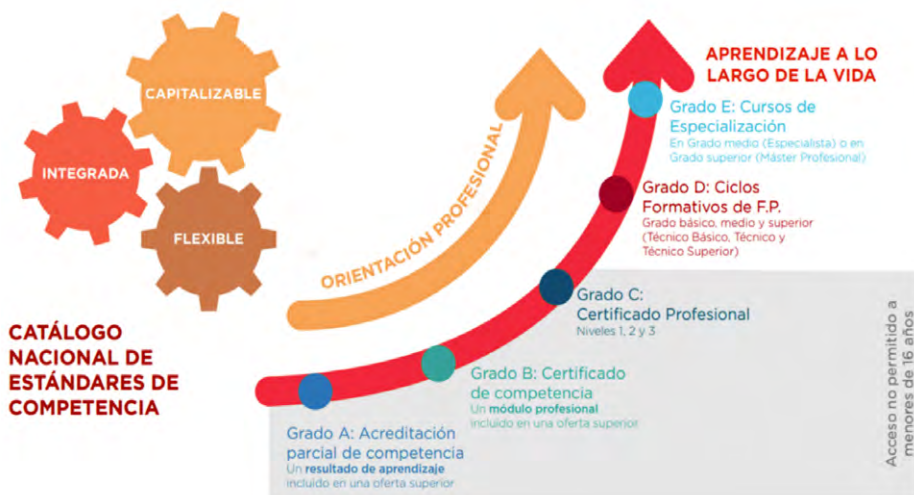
CAPITALIZABLE

INTEGRADA

FLEXIBLE

ORIENTACIÓN PROFESIONAL

APRENDIZAJE A LO LARGO DE LA VIDA

Grado E: Cursos de Especialización
En Grado medio (Especialista) o en Grado superior (Máster Profesional)

Grado D: Ciclos Formativos de F.P.
Grado básico, medio y superior (Técnico Básico, Técnico y Técnico Superior)

Grado C: Certificado Profesional
Niveles 1, 2 y 3

Grado B: Certificado de competencia
Un módulo profesional incluido en una oferta superior

Grado A: Acreditación parcial de competencia
Un resultado de aprendizaje incluido en una oferta superior

CATÁLOGO NACIONAL DE ESTÁNDARES DE COMPETENCIA

Acceso no permitido a menores de 16 años